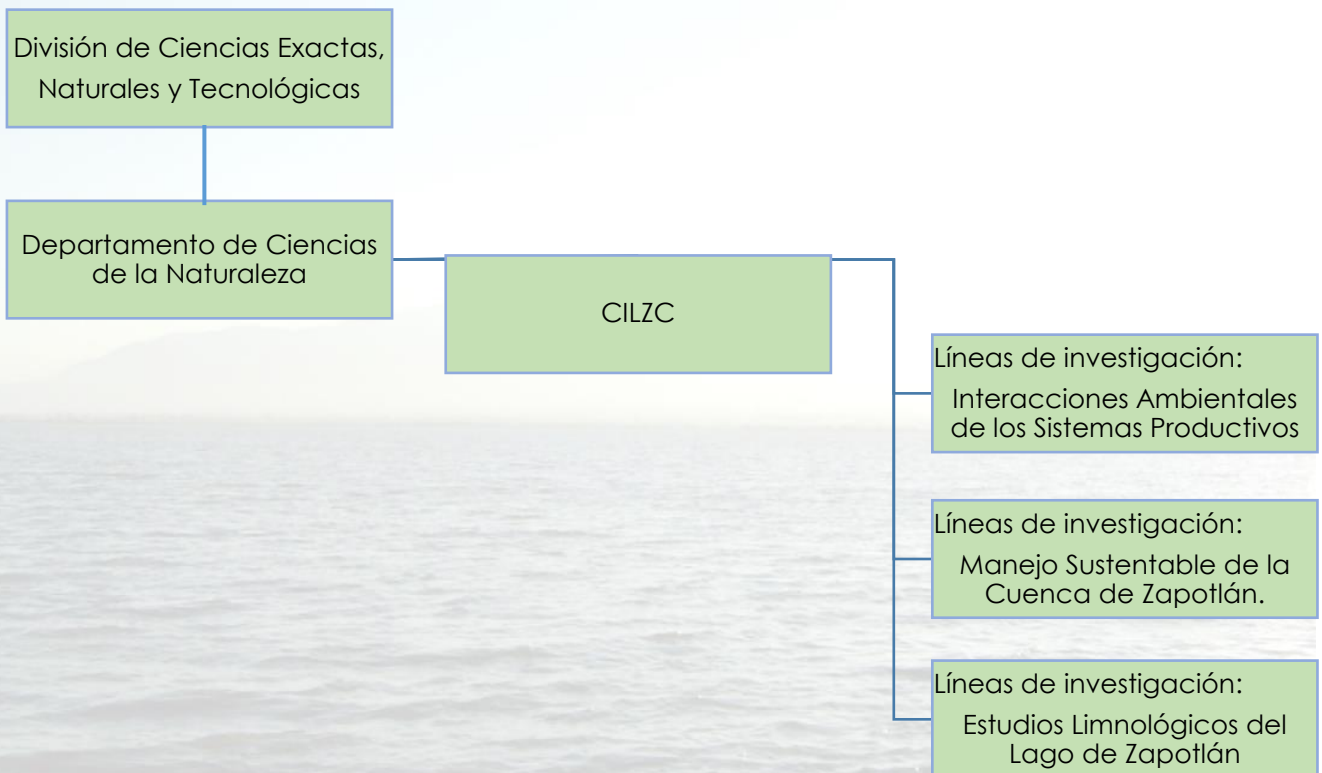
División de Ciencias Exactas, Naturales y Tecnológicas

Departamento de Ciencias de la Naturaleza

CILZC

Líneas de investigación:
Interacciones Ambientales de los Sistemas Productivos

Líneas de investigación:
Manejo Sustentable de la Cuenca de Zapotlán.

Líneas de investigación:
Estudios Limnológicos del Lago de Zapotlán